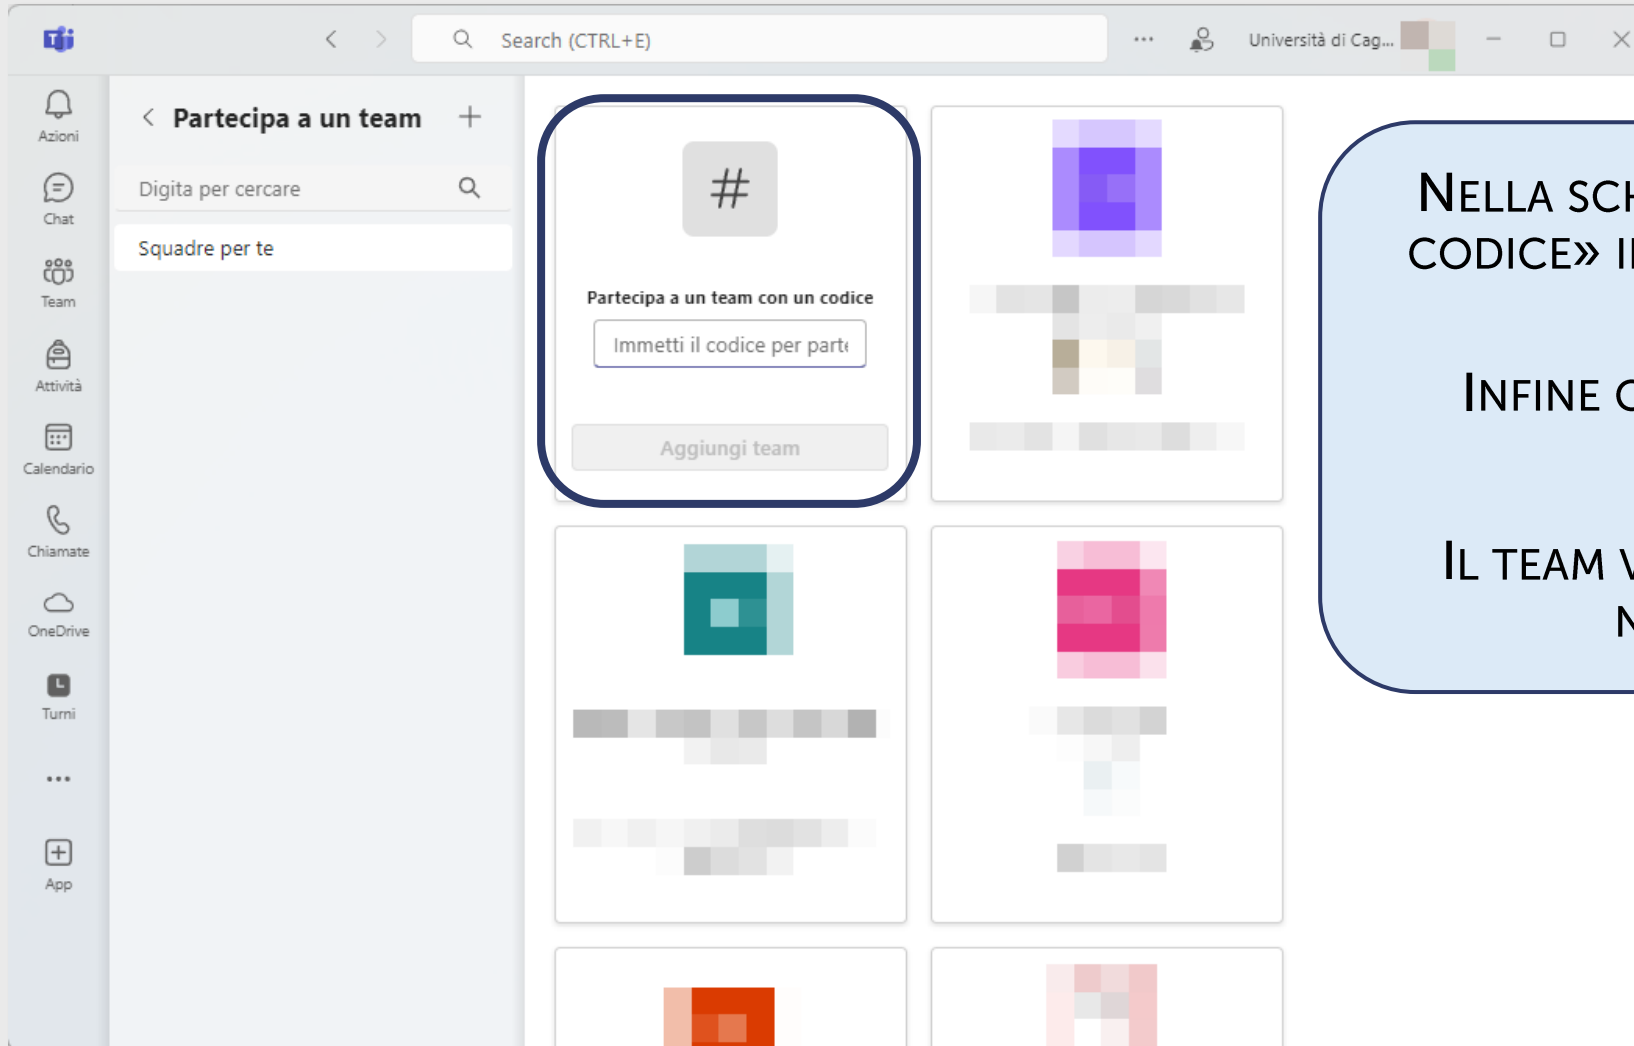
Search (CTRL+E)

Università di Cag...

Azioni

Chat

Team

Attività

Calendario

Chiamate

OneDrive

Turni

...

App

Partecipa a un team

Digita per cercare

Squadre per te

#

Partecipa a un team con un codice

Immetti il codice per parte

Aggiungi team

NELLA SCH
CODICE» I

INFINE C

IL TEAM V
N